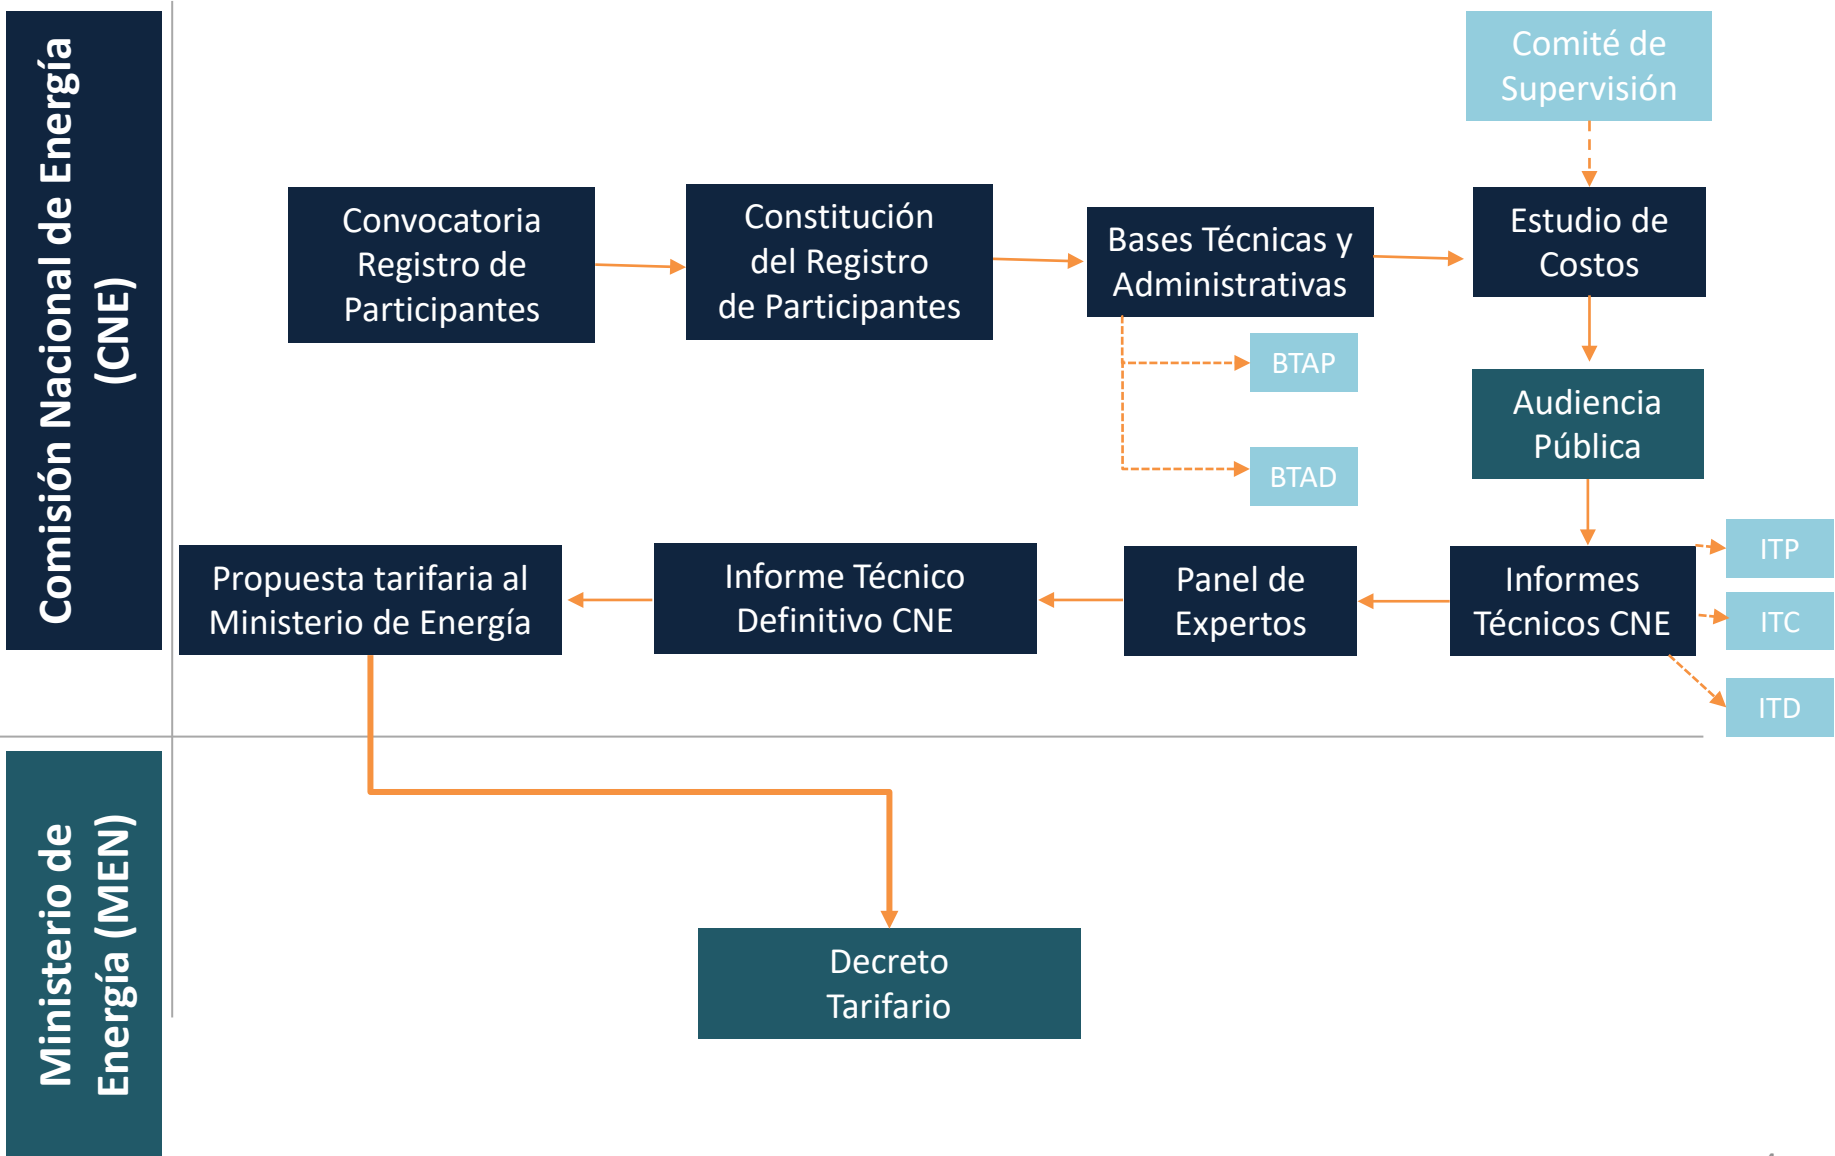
Comisión Nacional de Energía (CNE)

Comité de Supervisión

Convocatoria Registro de Participantes

Constitución del Registro de Participantes

Bases Técnicas y Administrativas

Estudio de Costos

BTAP

BTAD

Audiencia Pública

Propuesta tarifaria al Ministerio de Energía

Informe Técnico Definitivo CNE

Panel de Expertos

Informes Técnicos CNE

ITP

ITC

ITD

Ministerio de Energía (MEN)

Decreto Tarifario